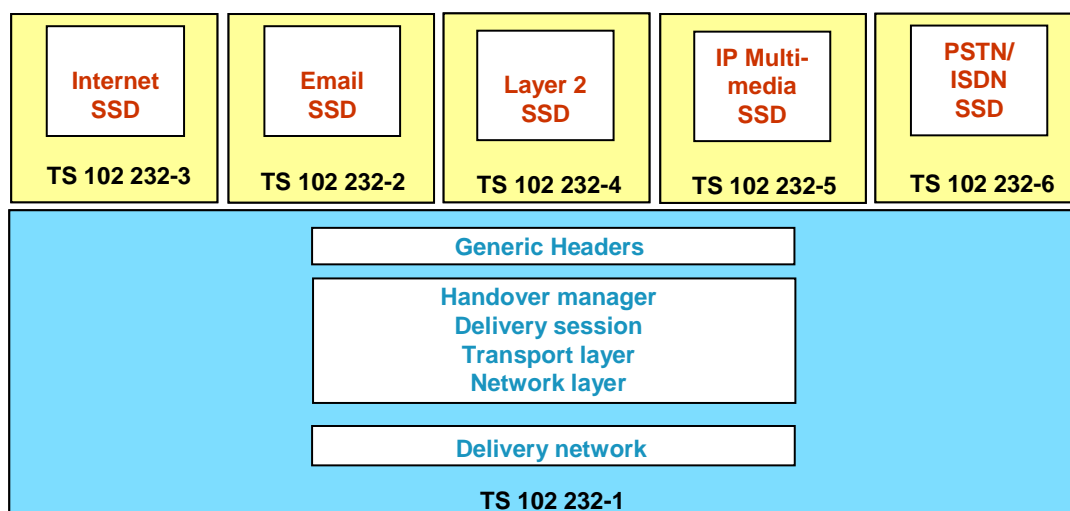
Internet SSD

TS 102 232-3

Email SSD

TS 102 232-2

Layer 2 SSD

TS 102 232-4

IP Multimedia SSD

TS 102 232-5

PSTN/ ISDN SSD

TS 102 232-6

Generic Headers

Handover manager
Delivery session
Transport layer
Network layer

Delivery network

TS 102 232-1